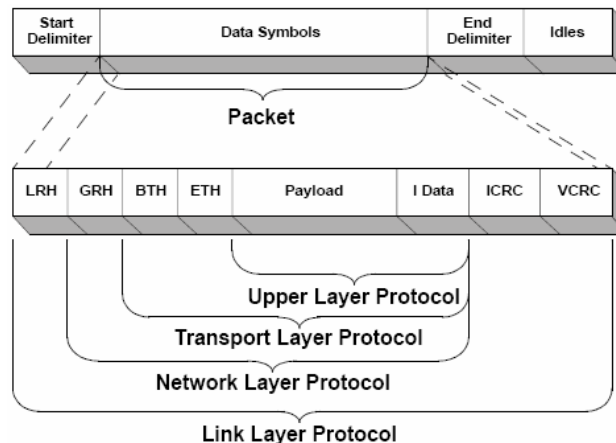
Start Delimiter

Data Symbols

End Delimiter

Idles

Packet

LRH

GRH

BTH

ETH

Payload

I Data

ICRC

VCRC

Upper Layer Protocol

Transport Layer Protocol

Network Layer Protocol

Link Layer Protocol